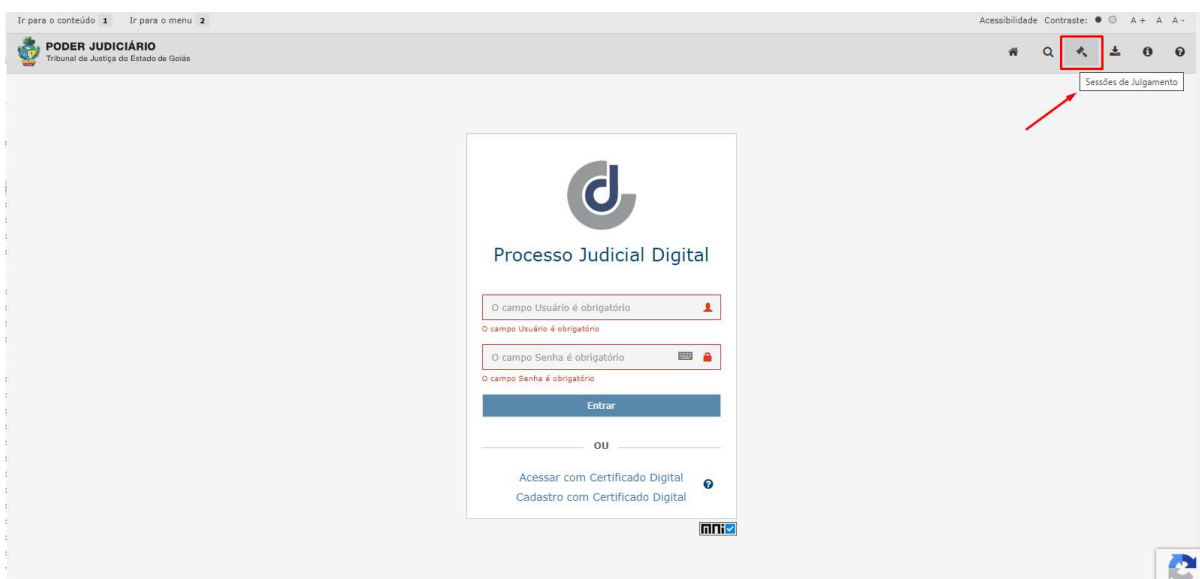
Ir para o conteúdo 1 Ir para o menu 2

Acessibilidade Contraste: A+ A A-

PODER JUDICIÁRIO
Tribunal de Justiça do Estado de Goiás

Sessões de Julgamento

Processo Judicial Digital

O campo Usuário é obrigatório

O campo Usuário é obrigatório

O campo Senha é obrigatório

O campo Senha é obrigatório

Entrar

OU

Acessar com Certificado Digital
Cadastro com Certificado Digital

MNI